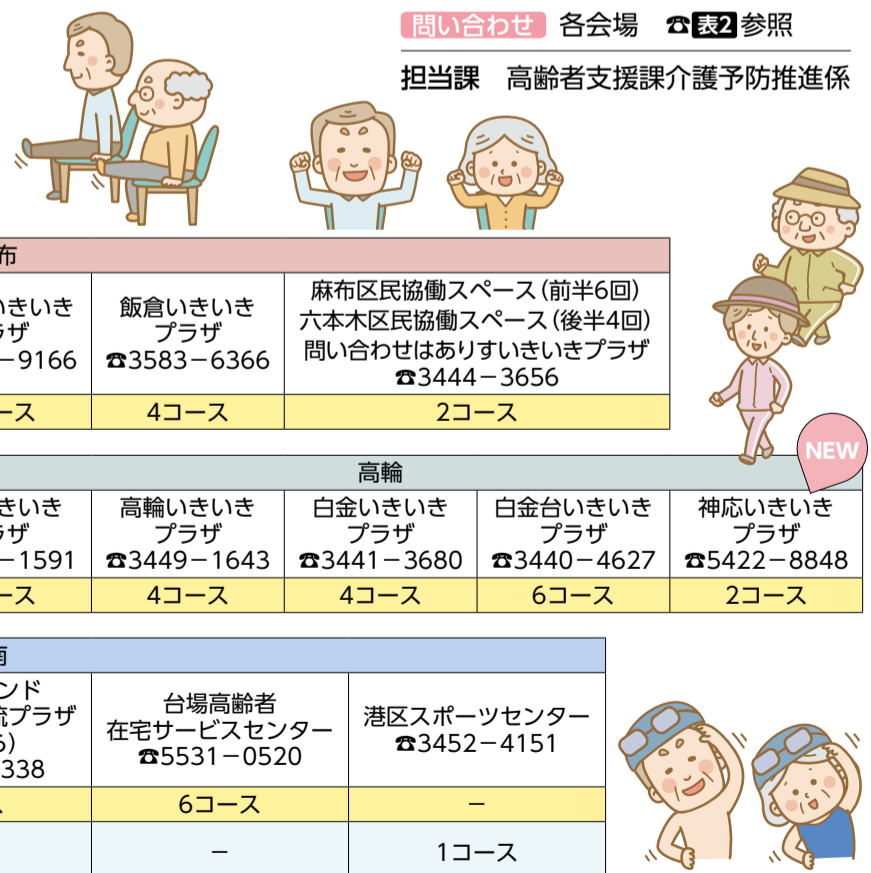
問い合わせ 各会場 ☎表2参照

担当課 高齢者支援課介護予防推進係

| 布 | | |
|---|---|---|
| いきいき ラザ －9166 | 飯倉いきいき プラザ ☎3583－6366 | 麻布区民協働スペース（前半6回） 六本木区民協働スペース（後半4回） 問い合わせはありすいきいきプラザ ☎3444－3656 |
| ース | 4コース | 2コース |

NEW

| 高輪 | | | | |
|---|---|---|---|---|
| きいき ラザ －1591 | 高輪いきいき プラザ ☎3449－1643 | 白金いきいき プラザ ☎3441－3680 | 白金台いきいき プラザ ☎3440－4627 | 神応いきいき プラザ ☎5422－8848 |
| ース | 4コース | 4コース | 6コース | 2コース |

| 南 | | |
|---|---|---|
| ンド 流プラザ 5) 338 | 台場高齢者 在宅サービスセンター ☎5531－0520 | 港区スポーツセンター ☎3452－4151 |
| ス | 6コース | － |
| | － | 1コース |